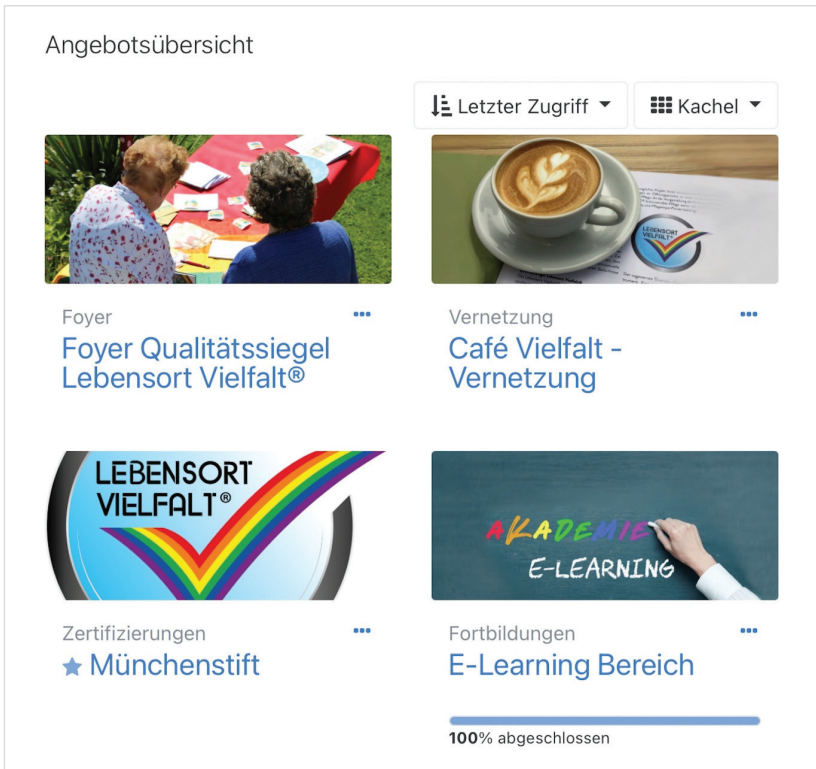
Angebotsübersicht

Letzter Zugriff

Kachel

Foyer

Foyer Qualitätssiegel Lebensort Vielfalt®

Vernetzung

Café Vielfalt - Vernetzung

LEBENSORT VIELFALT®

Zertifizierungen

★ Münchenstift

AKADEMIE E-LEARNING

Fortbildungen

E-Learning Bereich

100% abgeschlossen